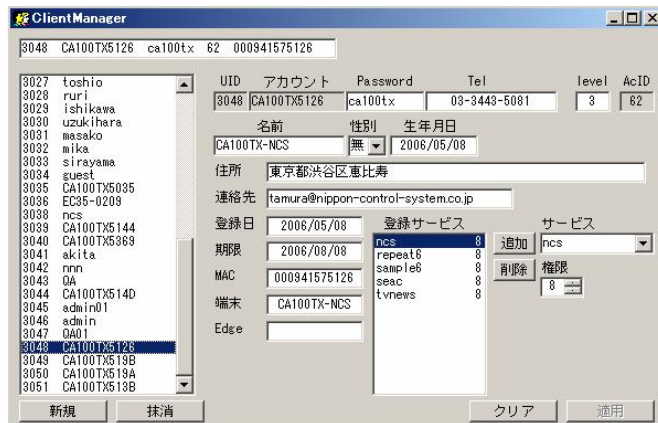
ClientManager

3048 CA100TX5126 ca100tx 62 000941575126

3027 toshio
3028 ruri
3029 ishikawa
3030 uzukihara
3031 masako
3032 mika
3033 sirayama
3034 guest
3035 CA100TX5035
3036 EC35-0209
3038 ncs
3039 CA100TX5144
3040 CA100TX5369
3041 akita
3042 nnn
3043 QA
3044 CA100TX514D
3045 admin01
3046 admin
3047 QA01
3048 CA100TX5126
3049 CA100TX519B
3050 CA100TX519A
3051 CA100TX513B

UID アカウント Password Tel level AcID
3048 CA100TX5126 ca100tx 03-3443-5081 3 62

名前 性別 生年月日
CA100TX-NCS 無 2006/05/08

住所 東京都渋谷区恵比寿

連絡先 tamura@nippon-control-system.co.jp

登録日 2006/05/08
期限 2006/08/08
MAC 000941575126
端末 CA100TX-NCS
Edge

登録サービス
ncs 8
repeat6 8
sample6 8
seac 8
tvnews 8

サービス
追加 ncs
削除 権限
8

新規 抹消 クリア 適用